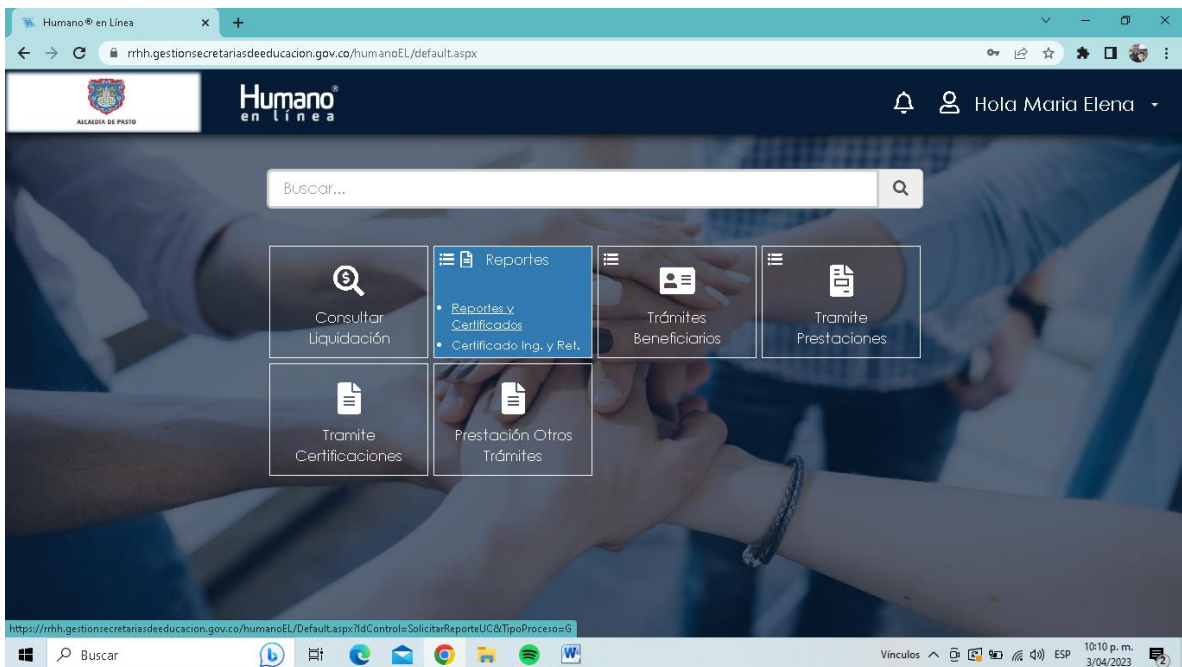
Humano® en Línea

rrhh.gestionsecretariasdeeducacion.gov.co/humanoEL/default.aspx

ALCALDÍA DE PASTO

Humano® en línea

Hola Maria Elena

Buscar...

Consultar Liquidación

Reportes

• Reportes y Certificados
• Certificado Ing. y Ret.

Trámites Beneficiarios

Tramite Prestaciones

Tramite Certificaciones

Prestación Otros Trámites

https://rrhh.gestionsecretariasdeeducacion.gov.co/humanoEL/Default.aspx?IdControl=SolicitarReporteUC&TipoProceso=G

Buscar

Vínculos ESP 10:10 p. m. 3/04/2023